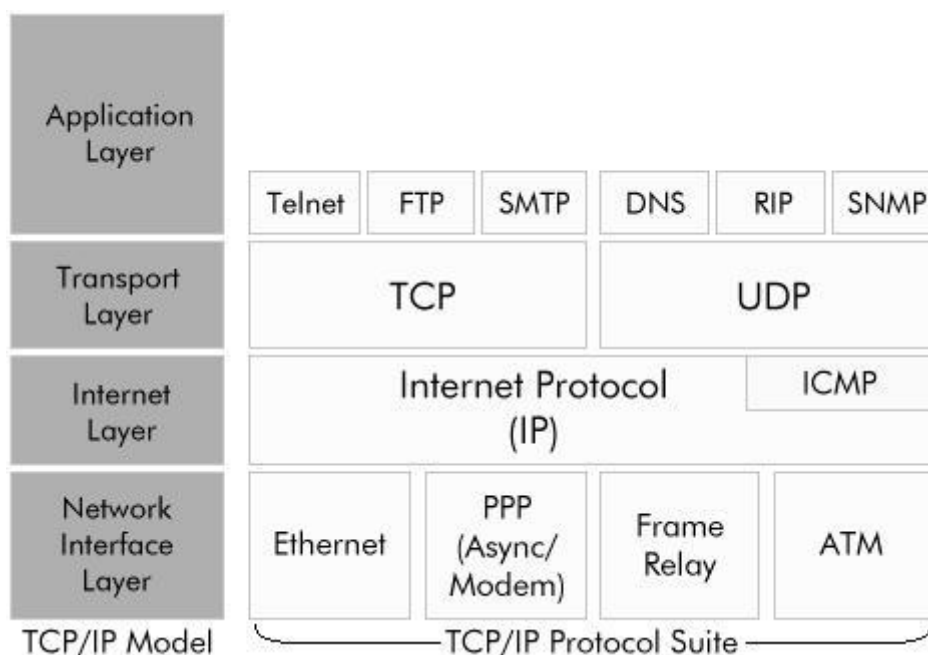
Application Layer

Telnet FTP SMTP DNS RIP SNMP

Transport Layer

TCP UDP

Internet Layer

Internet Protocol (IP)

ICMP

Network Interface Layer

Ethernet

PPP (Async/ Modem)

Frame Relay

ATM

TCP/IP Model

TCP/IP Protocol Suite